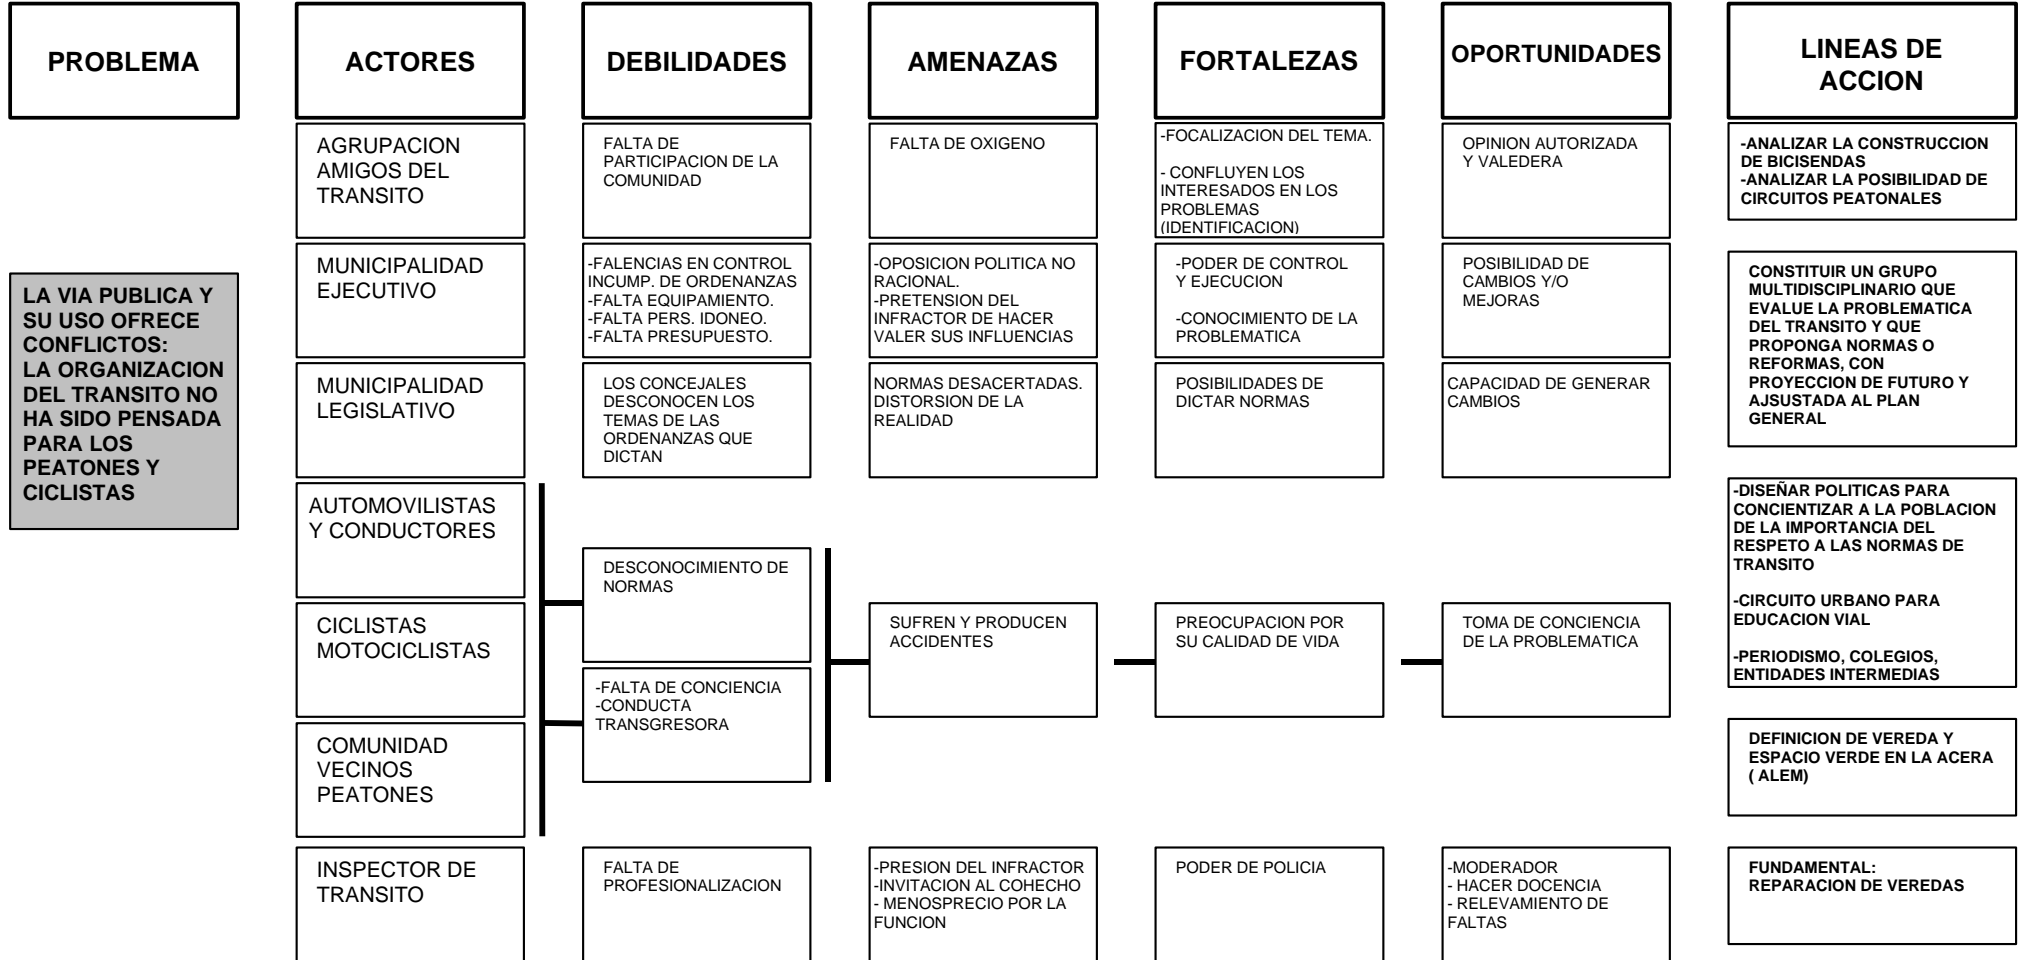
PROBLEMA

ACTORES

DEBILIDADES

AMENAZAS

FORTALEZAS

OPORTUNIDADES

LINEAS DE ACCION

LA VIA PUBLICA Y SU USO OFRECE CONFLICTOS: LA ORGANIZACION DEL TRANSITO NO HA SIDO PENSADA PARA LOS PEATONES Y CICLISTAS

AGRUPACION AMIGOS DEL TRANSITO

FALTA DE PARTICIPACION DE LA COMUNIDAD

FALTA DE OXIGENO

-FOCALIZACION DEL TEMA.

- CONFLUYEN LOS INTERESADOS EN LOS PROBLEMAS (IDENTIFICACION)

OPINION AUTORIZADA Y VALEDERA

-ANALIZAR LA CONSTRUCCION DE BICISENDAS
-ANALIZAR LA POSIBILIDAD DE CIRCUITOS PEATONALES

MUNICIPALIDAD EJECUTIVO

-FALENCIAS EN CONTROL INCUMP. DE ORDENANZAS
-FALTA EQUIPAMIENTO.
-FALTA PERS. IDONEO.
-FALTA PRESUPUESTO.

-OPOSICION POLITICA NO RACIONAL.
-PRETENSION DEL INFRACTOR DE HACER VALER SUS INFLUENCIAS

-PODER DE CONTROL Y EJECUCION

-CONOCIMIENTO DE LA PROBLEMATICA

POSIBILIDAD DE CAMBIOS Y/O MEJORAS

CONSTITUIR UN GRUPO MULTIDISCIPLINARIO QUE EVALUE LA PROBLEMATICA DEL TRANSITO Y QUE PROPONGA NORMAS O REFORMAS, CON PROYECCION DE FUTURO Y AJSUSTADA AL PLAN GENERAL

MUNICIPALIDAD LEGISLATIVO

LOS CONCEJALES DESCONOCEN LOS TEMAS DE LAS ORDENANZAS QUE DICTAN

NORMAS DESACERTADAS. DISTORSION DE LA REALIDAD

POSIBILIDADES DE DICTAR NORMAS

CAPACIDAD DE GENERAR CAMBIOS

AUTOMOVILISTAS Y CONDUCTORES

CICLISTAS MOTOCICLISTAS

COMUNIDAD VECINOS PEATONES

DESCONOCIMIENTO DE NORMAS

-FALTA DE CONCIENCIA
-CONDUCTA TRANSGRESORA

SUFREN Y PRODUCEN ACCIDENTES

PREOCUPACION POR SU CALIDAD DE VIDA

TOMA DE CONCIENCIA DE LA PROBLEMATICA

-DISEÑAR POLITICAS PARA CONCIENTIZAR A LA POBLACION DE LA IMPORTANCIA DEL RESPETO A LAS NORMAS DE TRANSITO

-CIRCUITO URBANO PARA EDUCACION VIAL

-PERIODISMO, COLEGIOS, ENTIDADES INTERMEDIAS

DEFINICION DE VEREDA Y ESPACIO VERDE EN LA ACERA ( ALEM)

INSPECTOR DE TRANSITO

FALTA DE PROFESIONALIZACION

-PRESION DEL INFRACTOR
-INVITACION AL COHECHO
- MENOSPRECIO POR LA FUNCION

PODER DE POLICIA

-MODERADOR
- HACER DOCENCIA
- RELEVAMIENTO DE FALTAS

FUNDAMENTAL: REPARACION DE VEREDAS